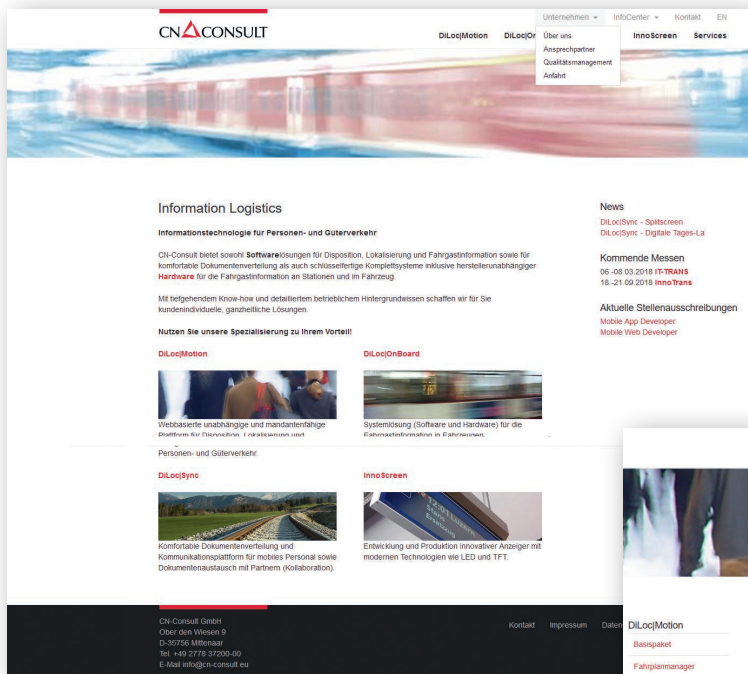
CN CONSULT

Unternehmen ▾ InfoCenter ▾ Kontakt EN

DiLoc|Motion DiLoc|On InnoScreen Services

Über uns
Ansprechpartner
Qualitätsmanagement
Anfahrt

Information Logistics

Informationstechnologie für Personen- und Güterverkehr

CN-Consult bietet sowohl Softwarelösungen für Disposition, Lokalisierung und Fahrgastinformation sowie für komfortable Dokumentenverteilung als auch schlüsselfertige Komplettsysteme inklusive herstellerunabhängiger Hardware für die Fahrgastinformation an Stationen und im Fahrzeug.

Mit tiefgehendem Know-how und detailliertem betrieblichem Hintergrundwissen schaffen wir für Sie kundenindividuelle, ganzheitliche Lösungen.

Nutzen Sie unsere Spezialisierung zu Ihrem Vorteil!

DiLoc|Motion

Webbasierte unabhängige und mandantenfähige Plattform für Disposition, Lokalisierung und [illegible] Personen- und Güterverkehr.

DiLoc|OnBoard

Systemlösung (Software und Hardware) für die Fahrgastinformation in Fahrzeugen.

DiLoc|Sync

Komfortable Dokumentenverteilung und Kommunikationsplattform für mobiles Personal sowie Dokumentenaustausch mit Partnern (Kollaboration).

InnoScreen

Entwicklung und Produktion innovativer Anzeiger mit modernen Technologien wie LED und TFT.

News
DiLoc|Sync - Splitscreen
DiLoc|Sync - Digitale Tages-La

Kommende Messen
06.-08.03.2018 IT-TRANS
18.-21.09.2018 InnoTrans

Aktuelle Stellenausschreibungen
Mobile App Developer
Mobile Web Developer

CN-Consult GmbH
Ober den Wiesen 9
D-35756 Mittenaar
Tel. +49 2778 37200-00
E-Mail info@cn-consult.eu

Kontakt Impressum Daten

DiLoc|Motion
Basispaket
Fahrplanmanager